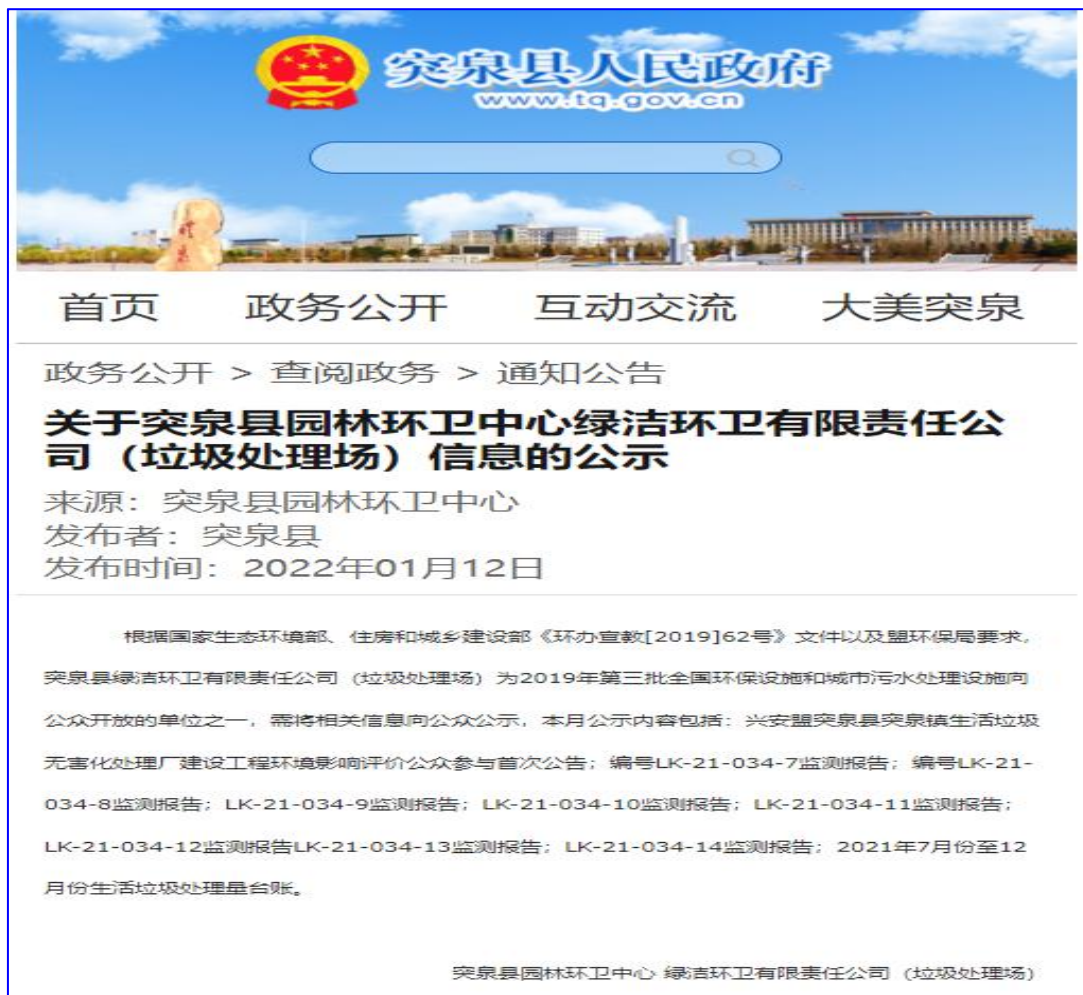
突泉县人民政府
www.tq.gov.cn

首页 政务公开 互动交流 大美突泉

政务公开 > 查阅政务 > 通知公告

关于突泉县园林环卫中心绿洁环卫有限责任公司（垃圾处理场）信息的公示

来源：突泉县园林环卫中心
发布者：突泉县
发布时间：2022年01月12日

根据国家生态环境部、住房和城乡建设部《环办宣教[2019]62号》文件以及盟环保局要求，突泉县绿洁环卫有限责任公司（垃圾处理场）为2019年第三批全国环保设施和城市污水处理设施向公众开放的单位之一，需将相关信息向公众公示，本月公示内容包括：兴安盟突泉县突泉镇生活垃圾无害化处理厂建设工程环境影响评价公众参与首次公告；编号LK-21-034-7监测报告；编号LK-21-034-8监测报告；LK-21-034-9监测报告；LK-21-034-10监测报告；LK-21-034-11监测报告；LK-21-034-12监测报告LK-21-034-13监测报告；LK-21-034-14监测报告；2021年7月份至12月份生活垃圾处理量台账。

突泉县园林环卫中心 绿洁环卫有限责任公司（垃圾处理场）